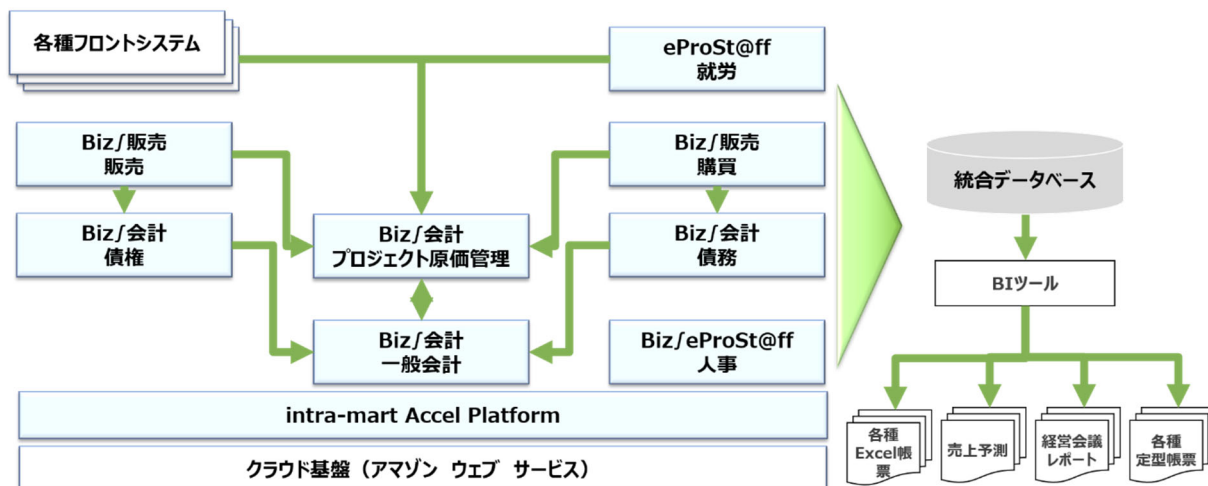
各種フロントシステム

eProSt@ff
就労

Biz∫販売
販売

Biz∫販売
購買

Biz∫会計
債権

Biz∫会計
プロジェクト原価管理

Biz∫会計
債務

Biz∫会計
一般会計

Biz∫eProSt@ff
人事

intra-mart Accel Platform

クラウド基盤（アマゾン ウェブ サービス）

統合データベース

BIツール

各種
Excel帳票

売上予測

経営会議
レポート

各種
定型帳票